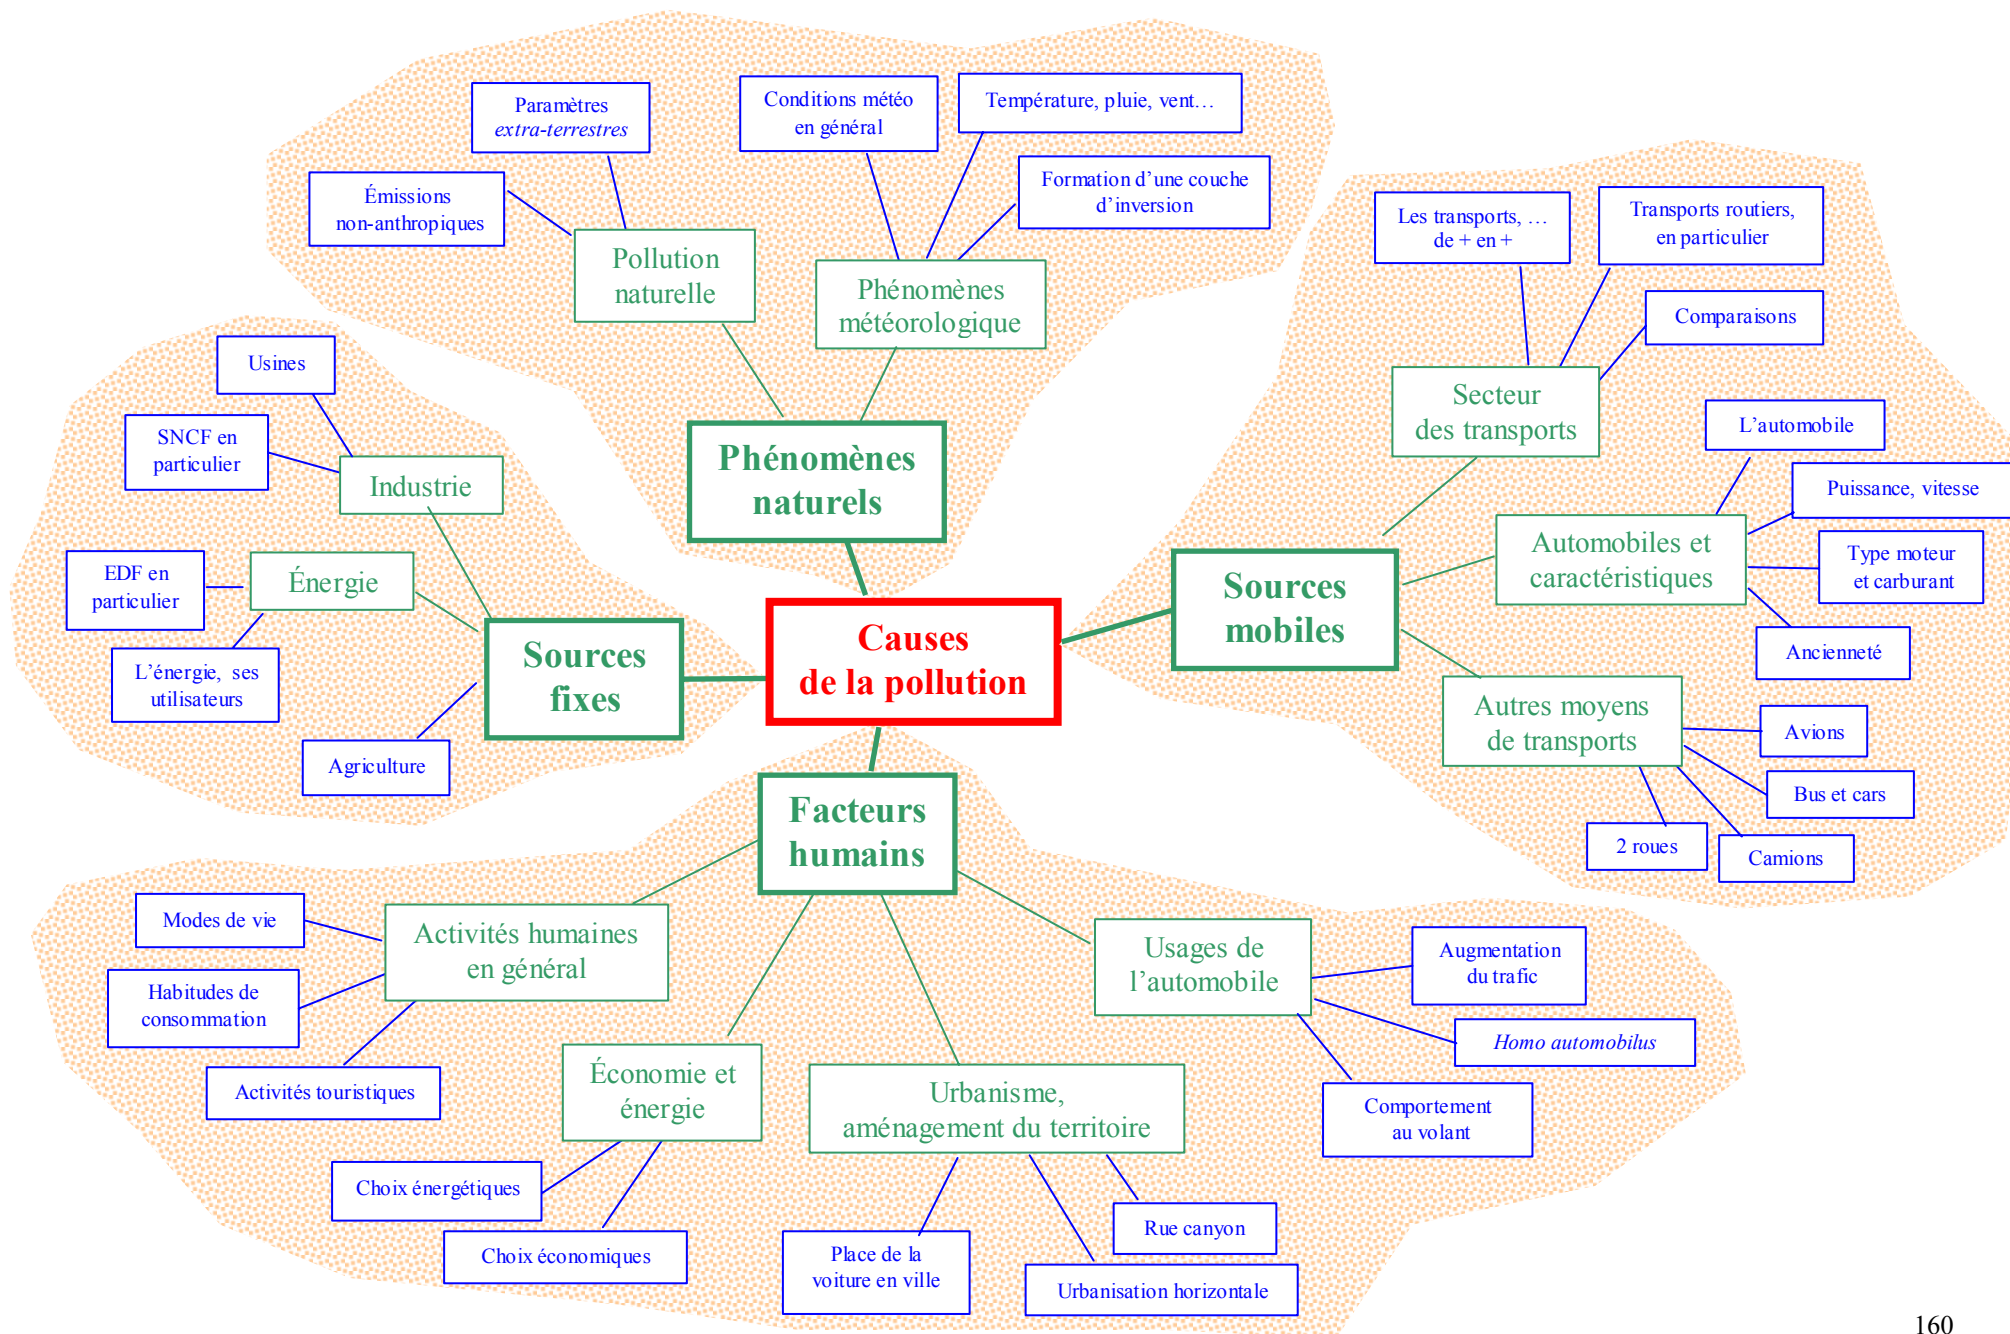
Paramètres *extra-terrestres*

Conditions météo en général

Température, pluie, vent…

Émissions non-anthropiques

Formation d'une couche d'inversion

Pollution naturelle

Phénomènes météorologique

Les transports, … de + en +

Transports routiers, en particulier

Comparaisons

Usines

SNCF en particulier

Industrie

Phénomènes naturels

Secteur des transports

L'automobile

Puissance, vitesse

EDF en particulier

Énergie

Automobiles et caractéristiques

Type moteur et carburant

Sources fixes

Causes de la pollution

Sources mobiles

L'énergie, ses utilisateurs

Ancienneté

Autres moyens de transports

Avions

Agriculture

Bus et cars

Facteurs humains

2 roues

Camions

Modes de vie

Activités humaines en général

Usages de l'automobile

Augmentation du trafic

Habitudes de consommation

*Homo automobilus*

Activités touristiques

Économie et énergie

Urbanisme, aménagement du territoire

Comportement au volant

Choix énergétiques

Rue canyon

Choix économiques

Place de la voiture en ville

Urbanisation horizontale

160